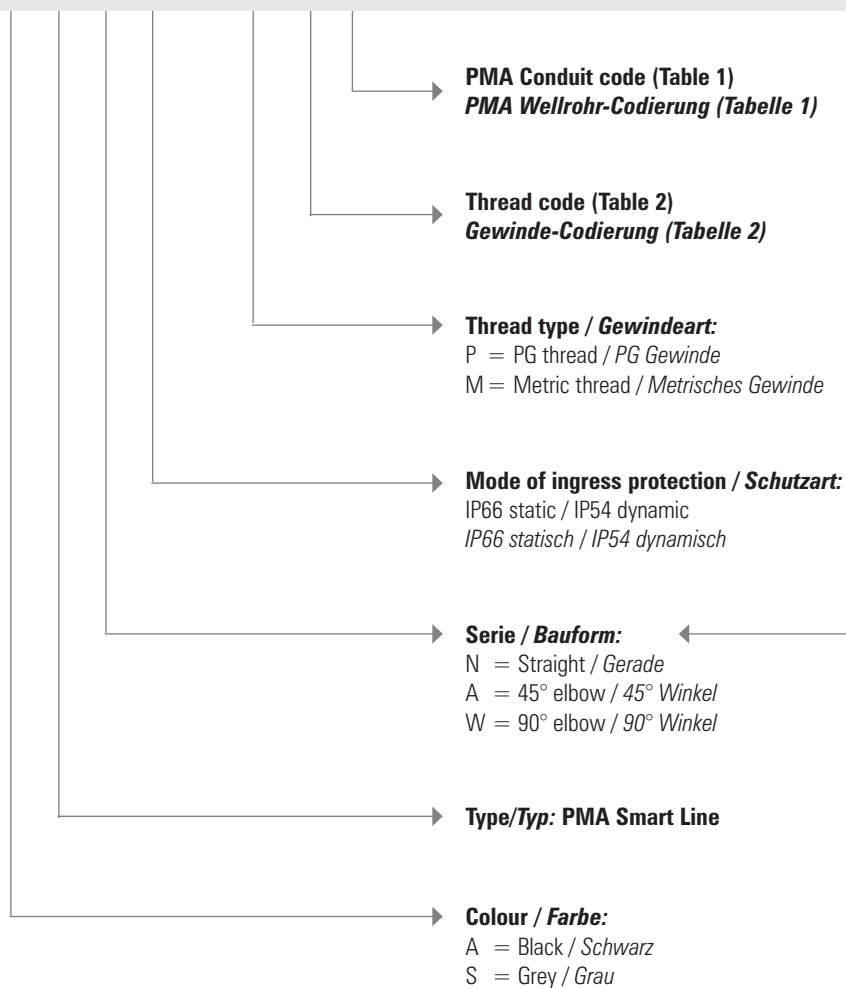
PMA Conduit code (Table 1)
PMA Wellrohr-Codierung (Tabelle 1)

Thread code (Table 2)
Gewinde-Codierung (Tabelle 2)

Thread type / Gewindeart:
P = PG thread / PG Gewinde
M = Metric thread / Metrisches Gewinde

Mode of ingress protection / Schutzart:
IP66 static / IP54 dynamic
IP66 statisch / IP54 dynamisch

Serie / Bauform:
N = Straight / Gerade
A = 45° elbow / 45° Winkel
W = 90° elbow / 90° Winkel

Type/Typ: PMA Smart Line

Colour / Farbe:
A = Black / Schwarz
S = Grey / Grau